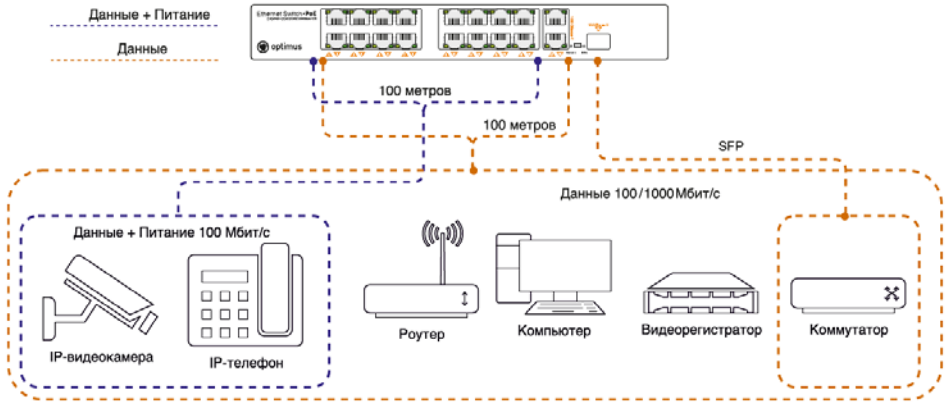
Данные + Питание

Данные

Ethernet Switch+PoE

optimus

100 метров

100 метров

SFP

Данные 100/1000Мбит/с

Данные + Питание 100 Мбит/с

IP-видеокамера

IP-телефон

Роутер

Компьютер

Видеорегистратор

Коммутатор